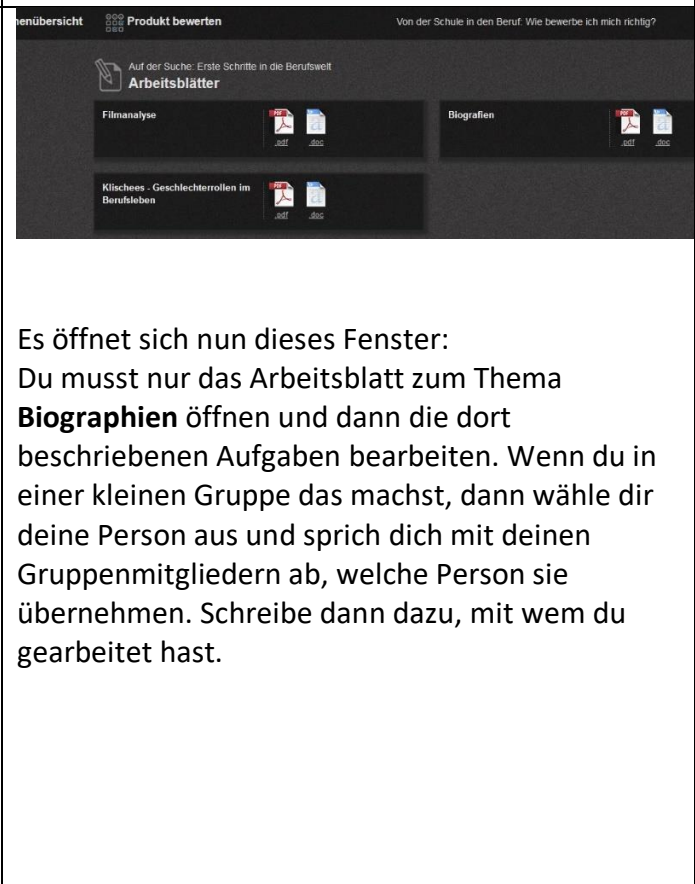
nenübersicht Produkt bewerten

Von der Schule in den Beruf: Wie bewerbe ich mich richtig?

Auf der Suche: Erste Schritte in die Berufswelt
Arbeitsblätter

Filmanalyse
.pdf .doc

Biografien
.pdf .doc

Klischees - Geschlechterrollen im Berufsleben
.pdf .doc

Es öffnet sich nun dieses Fenster:
Du musst nur das Arbeitsblatt zum Thema **Biographien** öffnen und dann die dort beschriebenen Aufgaben bearbeiten. Wenn du in einer kleinen Gruppe das machst, dann wähle dir deine Person aus und sprich dich mit deinen Gruppenmitgliedern ab, welche Person sie übernehmen. Schreibe dann dazu, mit wem du gearbeitet hast.